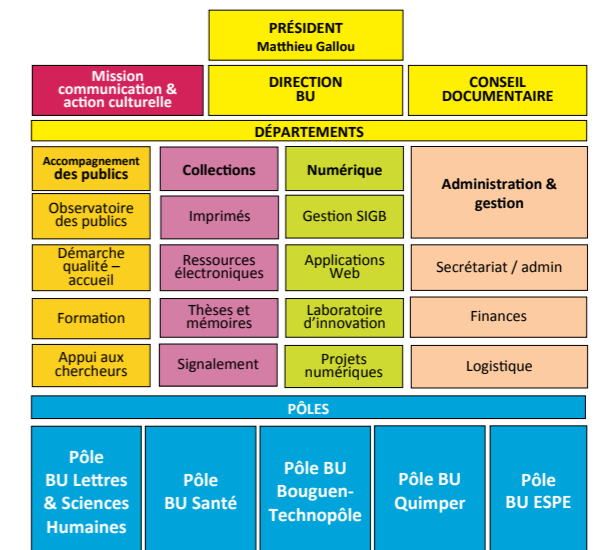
PRÉSIDENT
Matthieu Gallou

Mission communication & action culturelle

DIRECTION BU

CONSEIL DOCUMENTAIRE

DÉPARTEMENTS

Accompagnement des publics

Observatoire des publics

Démarche qualité – accueil

Formation

Appui aux chercheurs

Collections

Imprimés

Ressources électroniques

Thèses et mémoires

Signalement

Numérique

Gestion SIGB

Applications Web

Laboratoire d'innovation

Projets numériques

Administration & gestion

Secrétariat / admin

Finances

Logistique

PÔLES

Pôle BU Lettres & Sciences Humaines

Pôle BU Santé

Pôle BU Bouguen-Technopôle

Pôle BU Quimper

Pôle BU ESPE